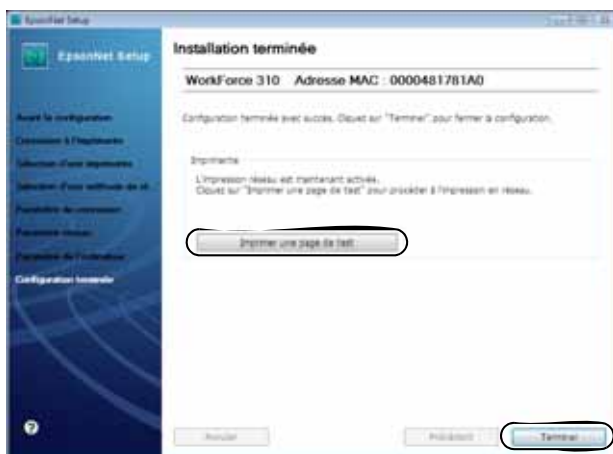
EpsonNet Setup

EpsonNet Setup

Avant la configuration
Connexion à l'imprimante
Sélection d'une imprimante
Sélection d'une méthode de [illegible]
Paramètres de connexion
Paramètres réseau
Paramètres de l'ordinateur
Configuration terminée

Installation terminée

WorkForce 310 Adresse MAC : 0000481781A0

Configuration terminée avec succès. Cliquez sur "Terminer" pour fermer la configuration.

Imprimante

L'impression réseau est maintenant activée.
Cliquez sur "Imprimer une page de test" pour procéder à l'impression en réseau.

Imprimer une page de test

Annuler

Précédent

Terminer